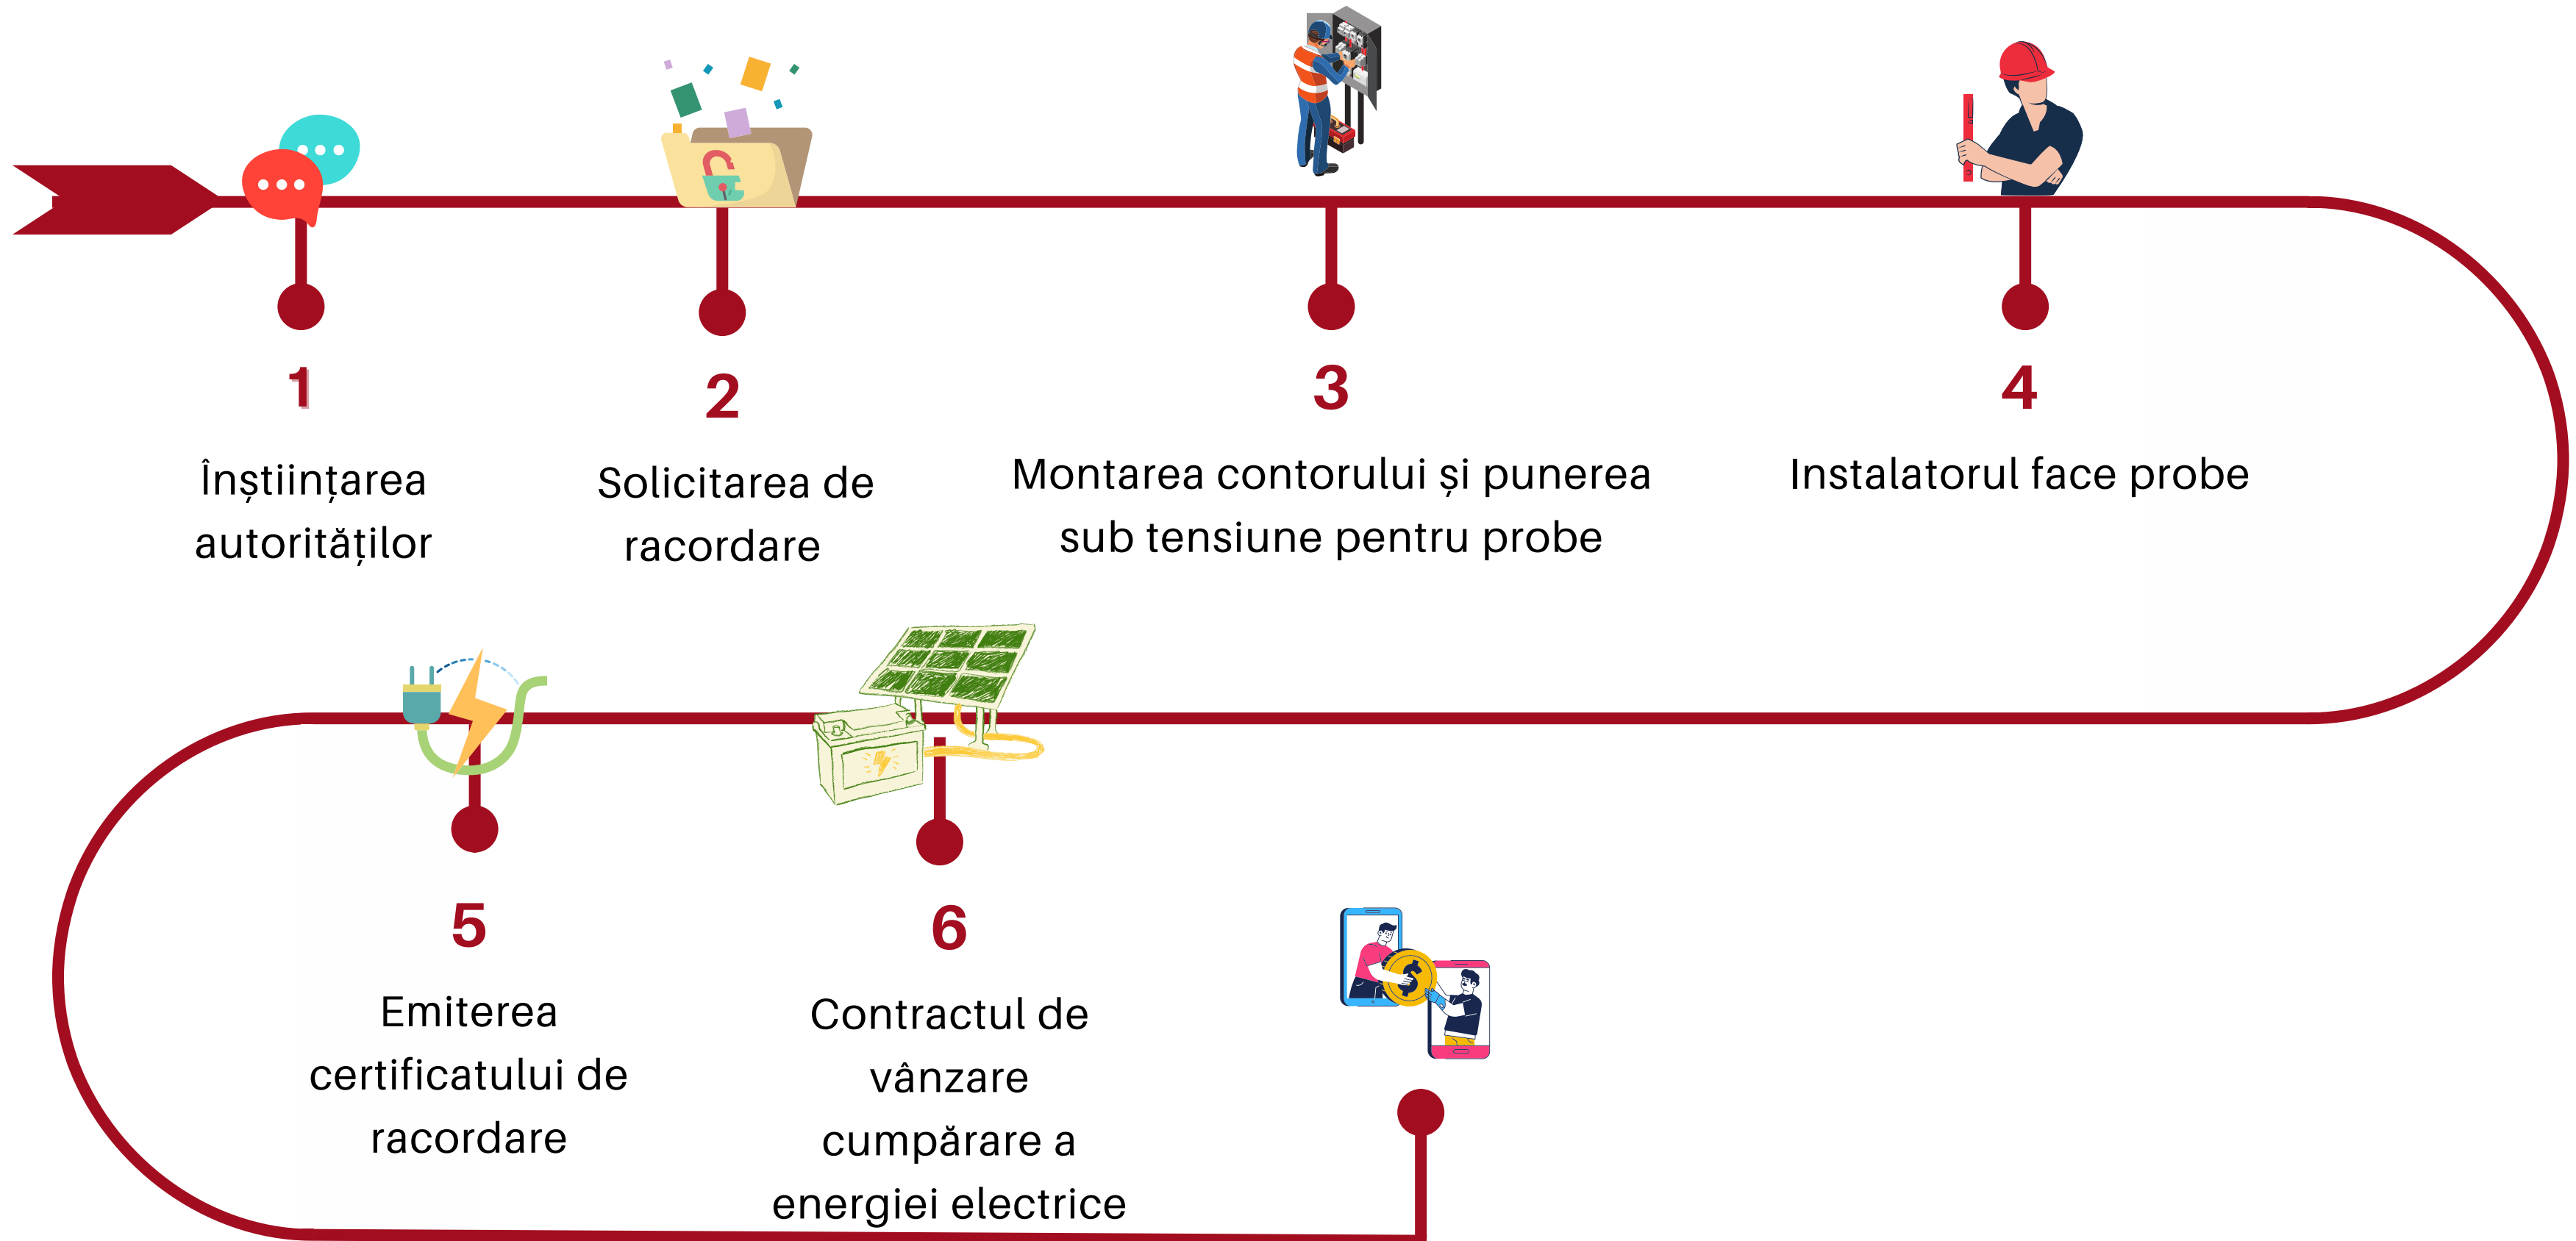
1
Înștiințarea autorităților

2
Solicitarea de racordare

3
Montarea contorului și punerea sub tensiune pentru probe

4
Instalatorul face probe

5
Emiterea certificatului de racordare

6
Contractul de vânzare cumpărare a energiei electrice